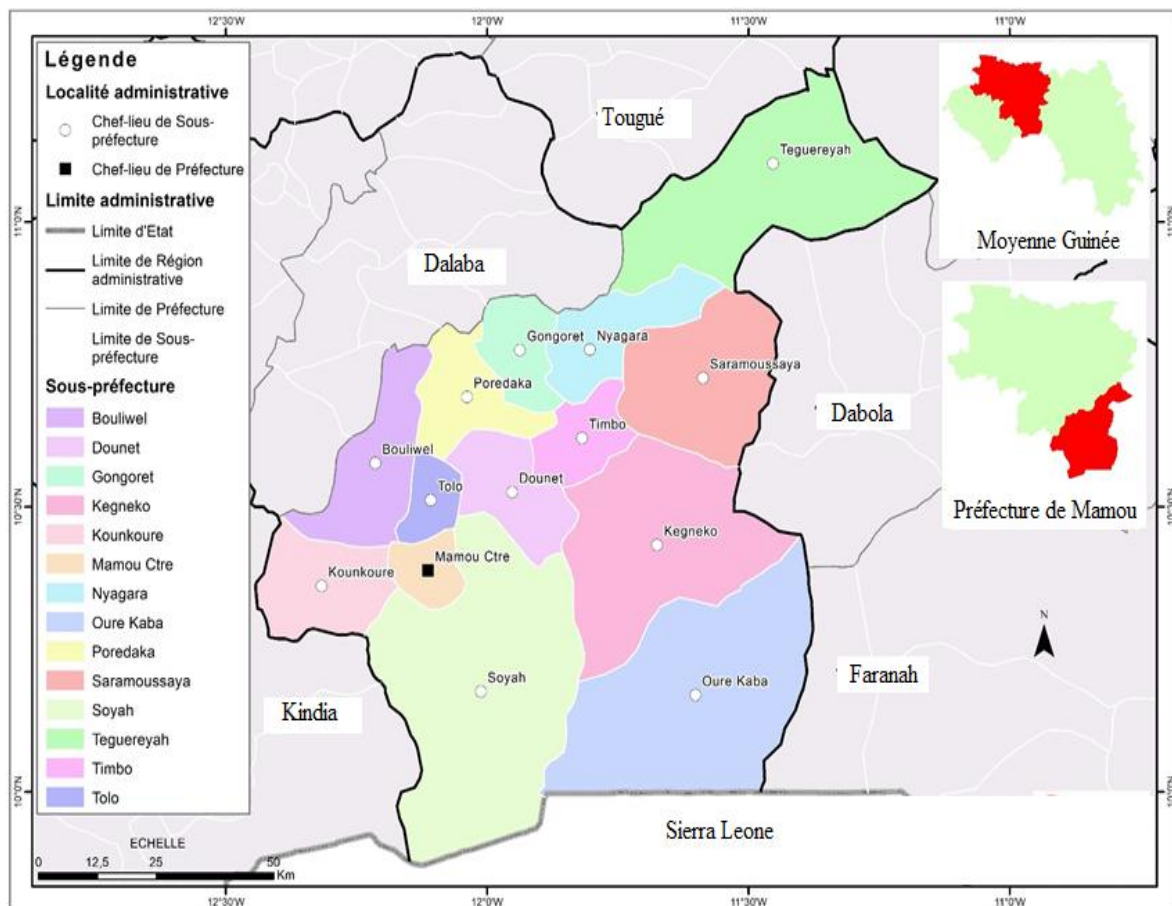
12°30'W
12°0'W
11°30'W
11°0'W

Légende
Localité administrative
Chef-lieu de Sous-préfecture
Chef-lieu de Préfecture
Limite administrative
Limite d'Etat
Limite de Région administrative
Limite de Préfecture
Limite de Sous-préfecture
Sous-préfecture
Bouliwel
Dounet
Gongoret
Kegneko
Kounkoure
Mamou Ctre
Nyagara
Oure Kaba
Poredaka
Saramoussaya
Soyah
Teguereyah
Timbo
Tolo

ECHELLE
0 12,5 25 50 Km

Tougué
Teguereyah
Dalaba
Gongoret
Nyagara
Saramoussaya
Poredaka
Timbo
Dabola
Bouliwel
Tolo
Dounet
Kegneko
Mamou Ctre
Kounkoure
Soyah
Oure Kaba
Faranah
Kindia
Sierra Leone
N

Moyenne Guinée
Préfecture de Mamou

11°0'N
10°30'N
10°0'N
11°0'N
10°30'N
10°0'N

12°30'W
12°0'W
11°30'W
11°0'W